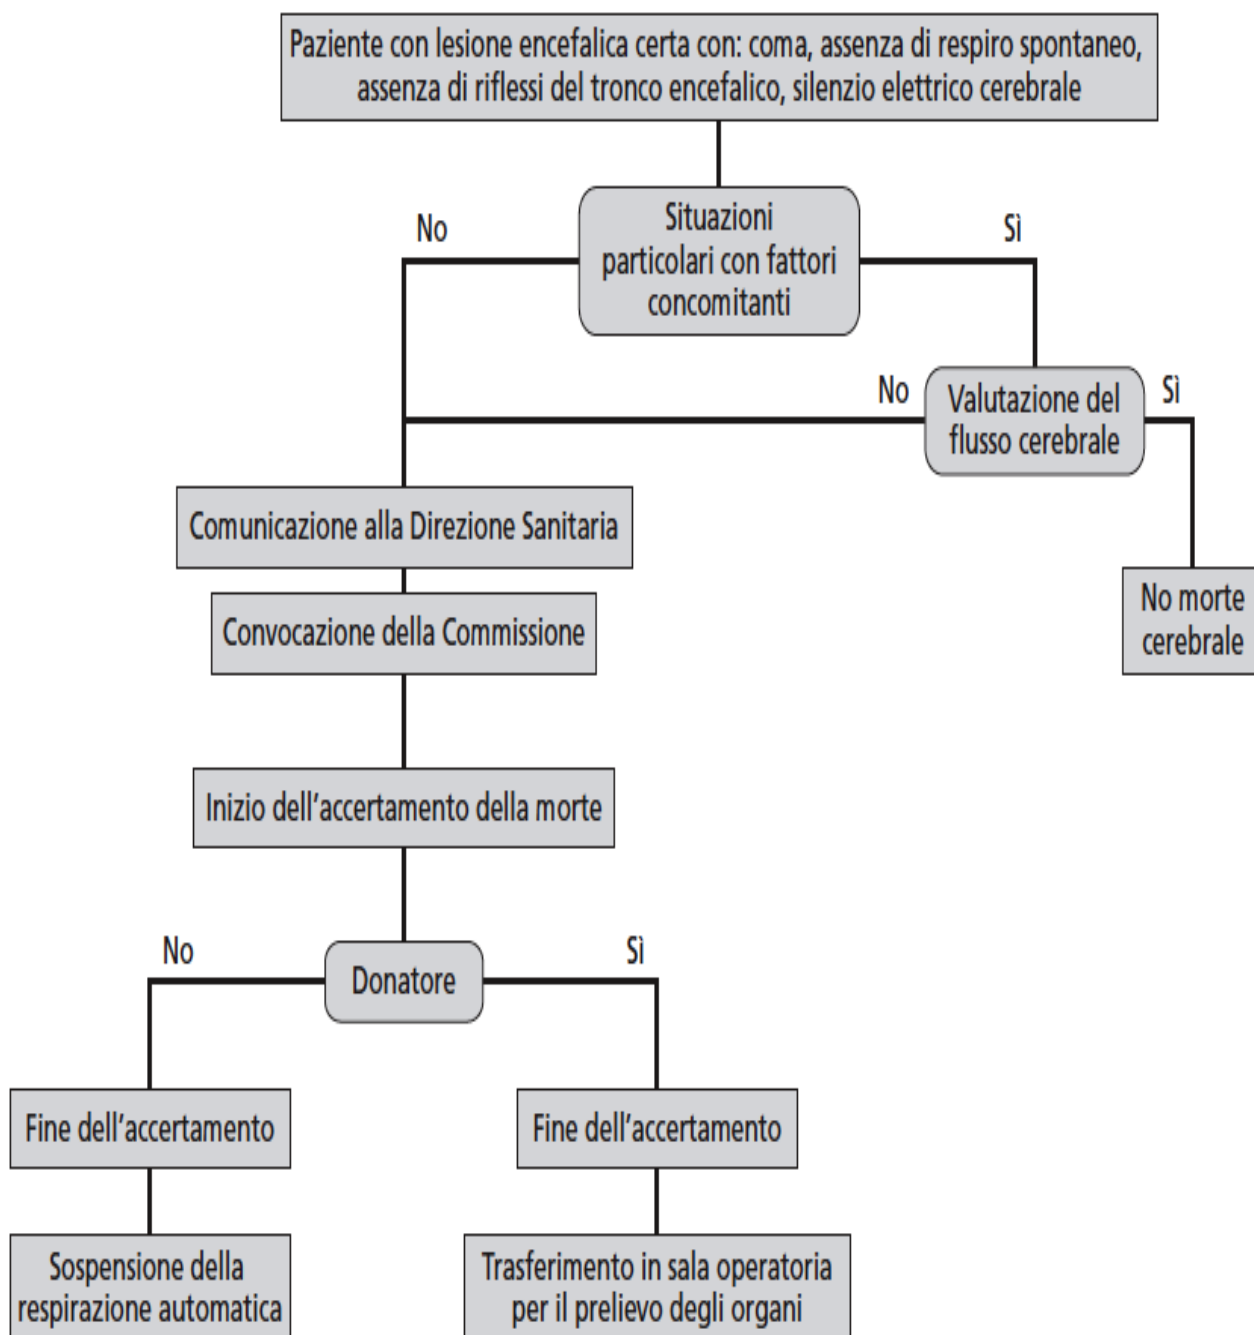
Paziente con lesione encefalica certa con: coma, assenza di respiro spontaneo, assenza di riflessi del tronco encefalico, silenzio elettrico cerebrale

No

Situazioni particolari con fattori concomitanti

Sì

No

Valutazione del flusso cerebrale

Sì

Comunicazione alla Direzione Sanitaria

No morte cerebrale

Convocazione della Commissione

Inizio dell'accertamento della morte

No

Donatore

Sì

Fine dell'accertamento

Fine dell'accertamento

Sospensione della respirazione automatica

Trasferimento in sala operatoria per il prelievo degli organi